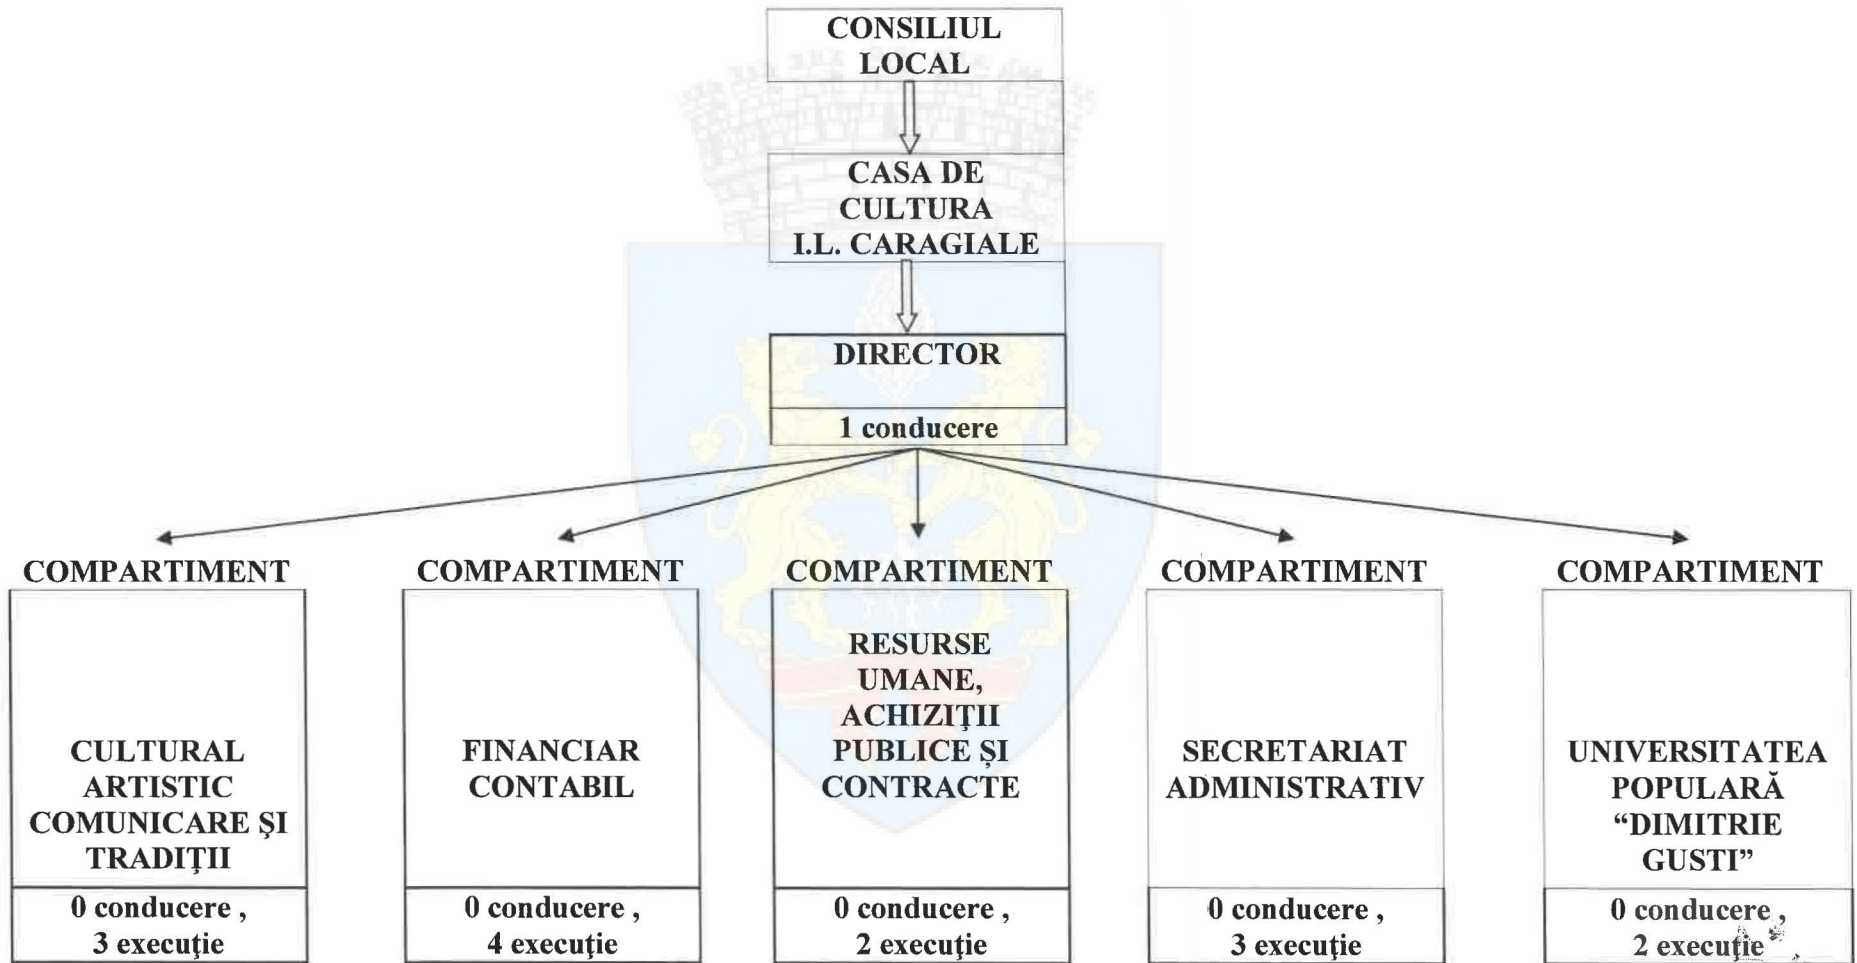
CONSILIUL LOCAL

CASA DE CULTURA I.L. CARAGIALE

DIRECTOR

1 conducere

COMPARTIMENT

CULTURAL ARTISTIC COMUNICARE ŞI TRADIŢII

0 conducere , 3 execuţie

COMPARTIMENT

FINANCIAR CONTABIL

0 conducere , 4 execuţie

COMPARTIMENT

RESURSE UMANE, ACHIZIŢII PUBLICE ŞI CONTRACTE

0 conducere , 2 execuţie

COMPARTIMENT

SECRETARIAT ADMINISTRATIV

0 conducere , 3 execuţie

COMPARTIMENT

UNIVERSITATEA POPULARĂ “DIMITRIE GUSTI”

0 conducere , 2 execuţie